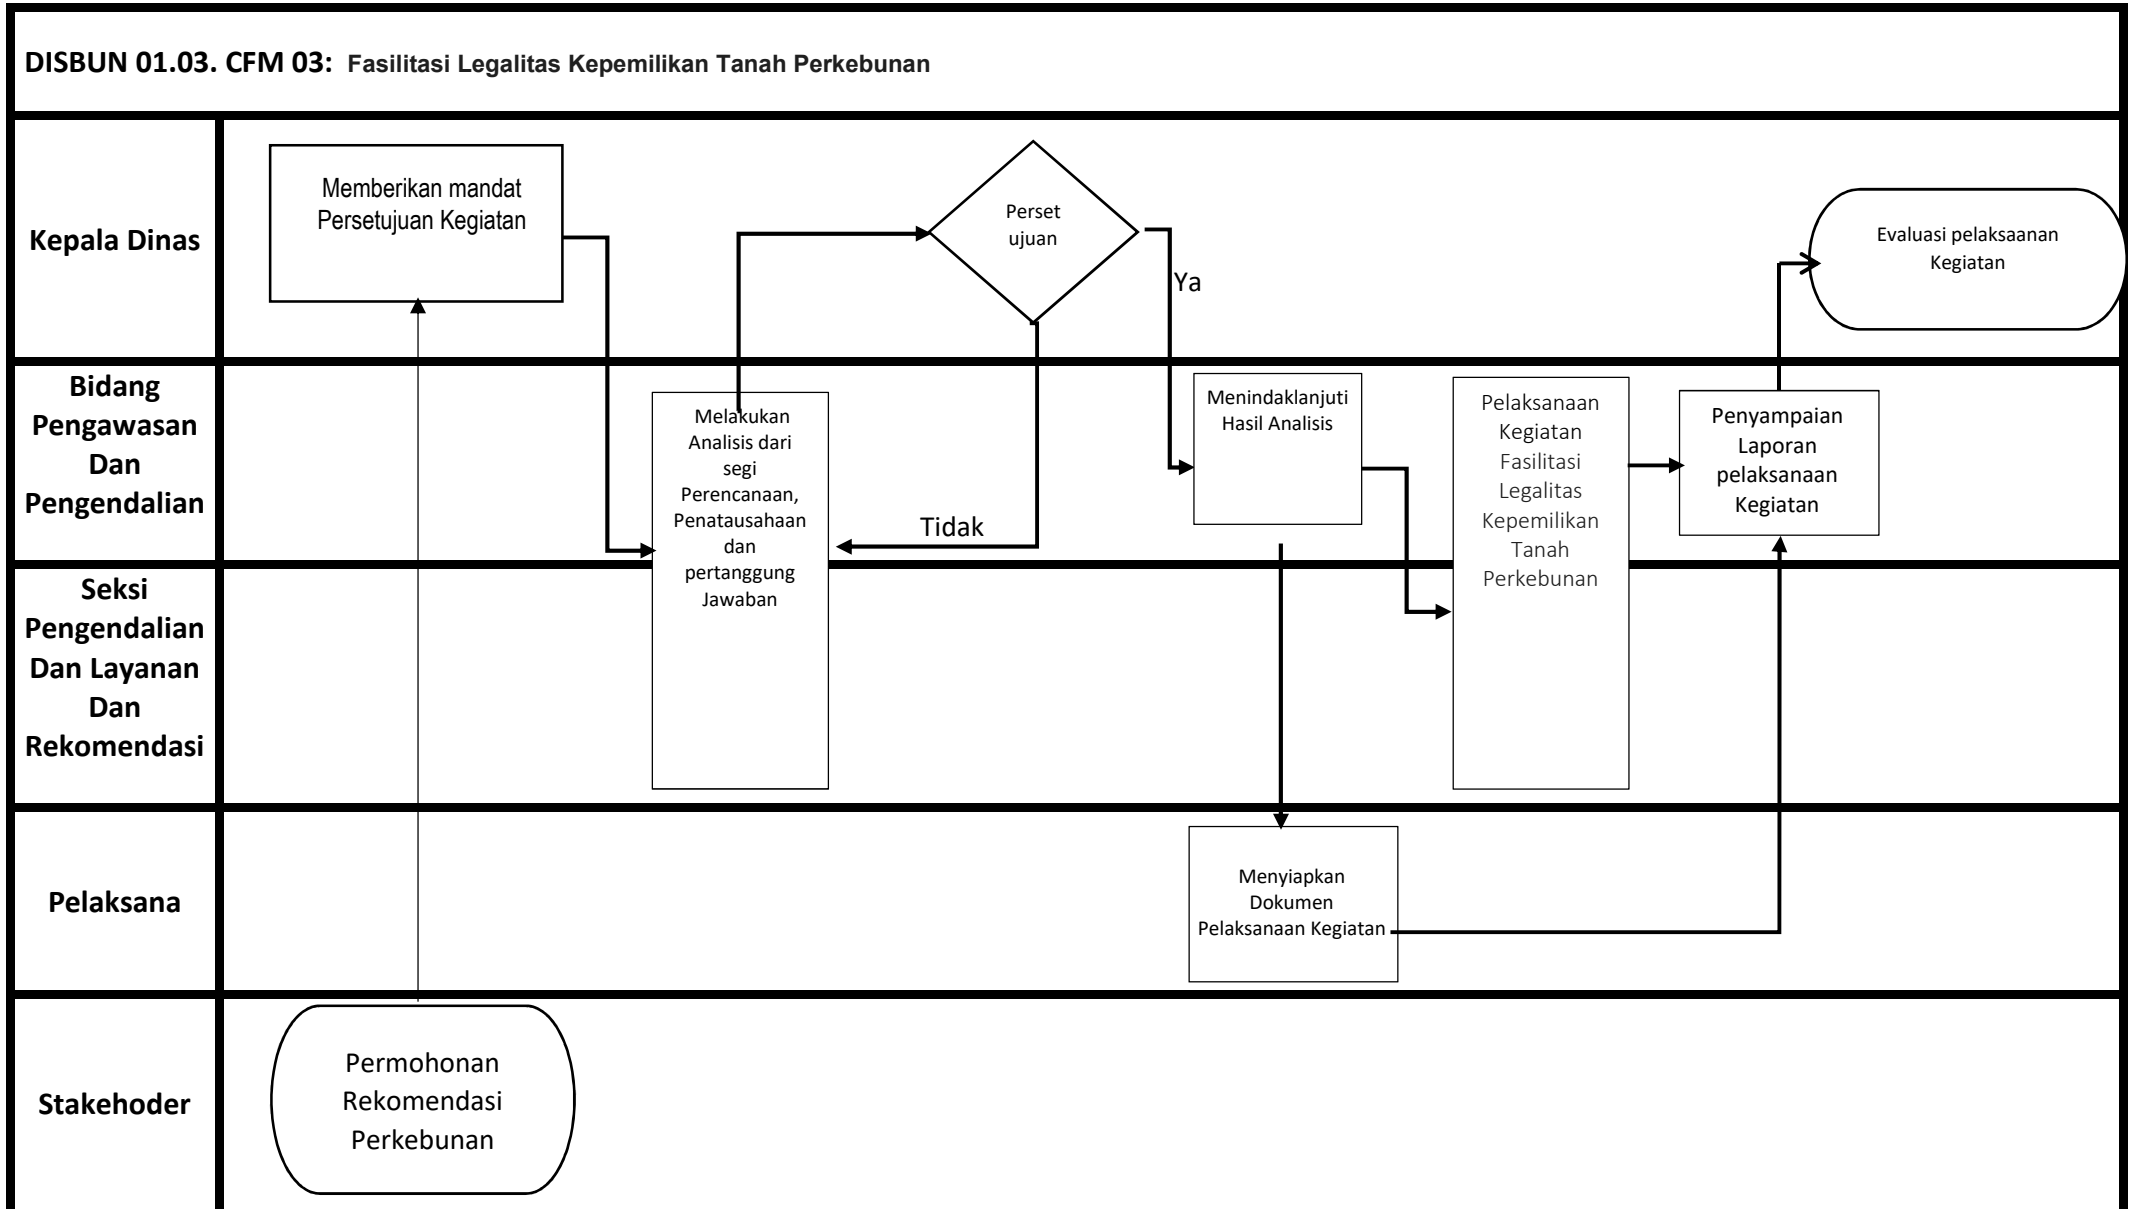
DISBUN 01.03. CFM 03: Fasilitasi Legalitas Kepemilikan Tanah Perkebunan

Kepala Dinas

Memberikan mandat Persetujuan Kegiatan

Perset ujuan

Ya

Evaluasi pelaksaanan Kegiatan

Bidang Pengawasan Dan Pengendalian

Melakukan Analisis dari segi Perencanaan, Penatausahaan dan pertanggung Jawaban

Tidak

Menindaklanjuti Hasil Analisis

Pelaksanaan Kegiatan Fasilitasi Legalitas Kepemilikan Tanah Perkebunan

Penyampaian Laporan pelaksanaan Kegiatan

Seksi Pengendalian Dan Layanan Dan Rekomendasi

Pelaksana

Menyiapkan Dokumen Pelaksanaan Kegiatan

Stakehoder

Permohonan Rekomendasi Perkebunan